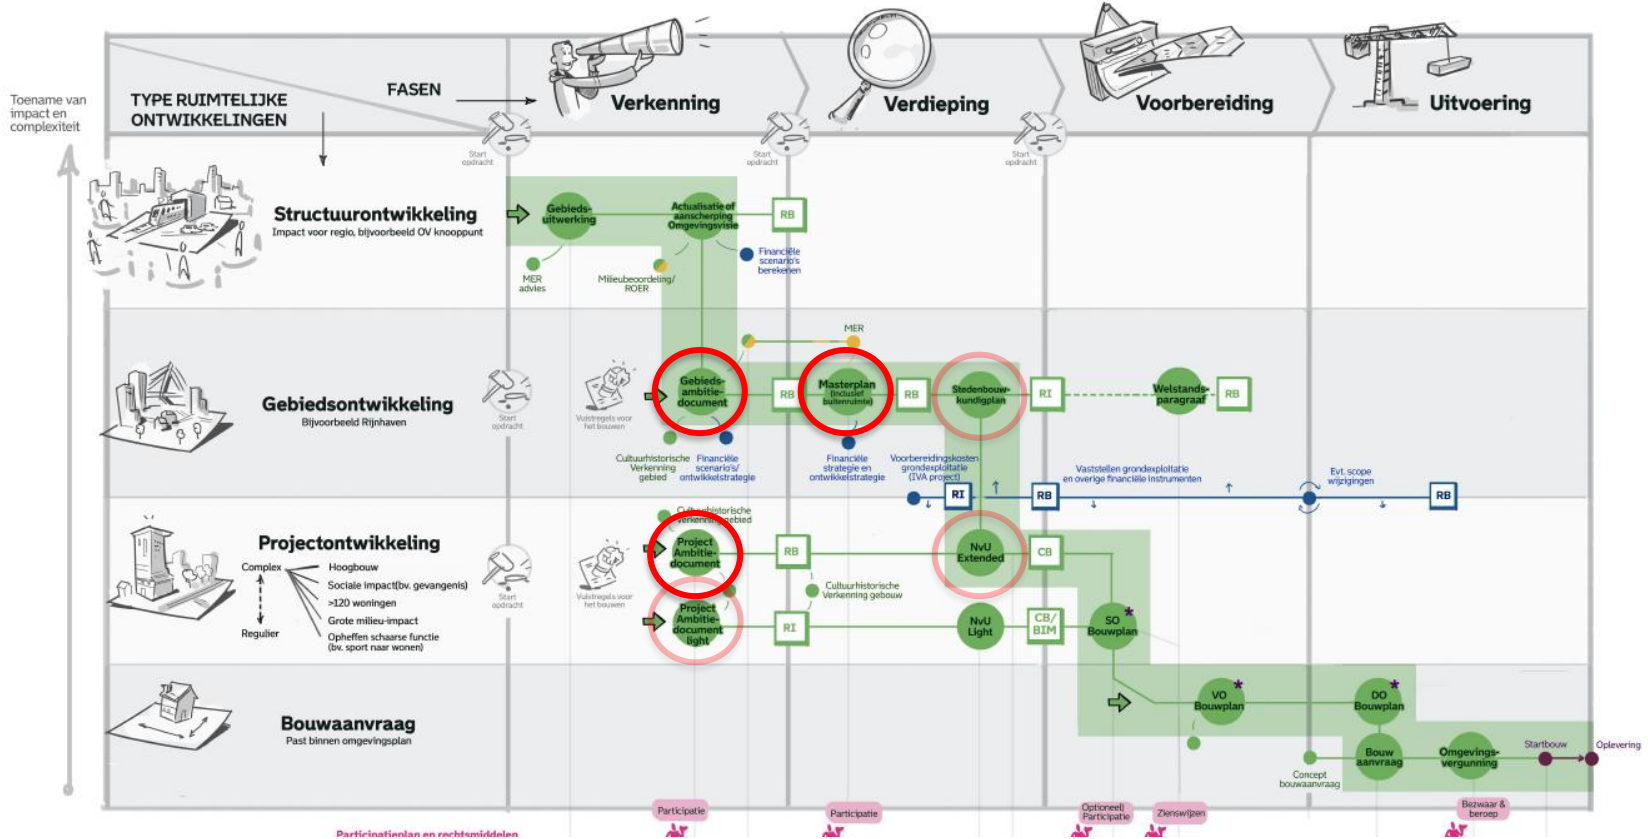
Toename van impact en complexiteit

TYPE RUIMTELIJKE ONTWIKKELINGEN

FASEN

Verkenning

Verdieping

Voorbereiding

Uitvoering

Start opdracht

Start opdracht

Start opdracht

Structuurontwikkeling
Impact voor regio, bijvoorbeeld OV knooppunt

Gebieds-uitwerking

Actualisatie of aanscherping Omgevingsvisie

RB

Financiële scenario's berekenen

MER advies

Milieubeoordeling/ ROER

MER

Gebiedsontwikkeling
Bijvoorbeeld Rijnhaven

Start opdracht

Vuistregels voor het bouwen

Gebieds-ambitie-document

RB

Masterplan (inclusief buitenruimte)

RB

Stedenbouw-kundigplan

RI

Welstands-paragraaf

RB

Cultuurhistorische Verkenning gebied

Financiële scenario's/ ontwikkelstrategie

Financiële strategie en ontwikkelstrategie

Voorbereidingskosten grondexploitatie (IVA project)

Vaststellen grondexploitatie en overige financiële instrumenten

Evt. scope wijzigingen

RI

RB

RB

Projectontwikkeling

Complex

Regulier

Hoogbouw

Sociale impact(bv. gevangenis)

>120 woningen

Grote milieu-impact

Opheffen schaarse functie (bv. sport naar wonen)

Start opdracht

Vuistregels voor het bouwen

Cultuurhistorische verkenning gebied

Project Ambitie-document

RB

Cultuurhistorische Verkenning gebouw

NvU Extended

CB

Project Ambitie-document light

RI

NvU Light

CB/ BIM

SO Bouwplan

Bouwaanvraag
Past binnen omgevingsplan

VO Bouwplan

DO Bouwplan

Bouw aanvraag

Omgevings-vergunning

Startbouw

Oplevering

Concept bouwaanvraag

Participatie

Participatie

Optioneel Participatie

Zienswijzen

Bezwaar & beroep

Participatieplan en rechtsmiddelen